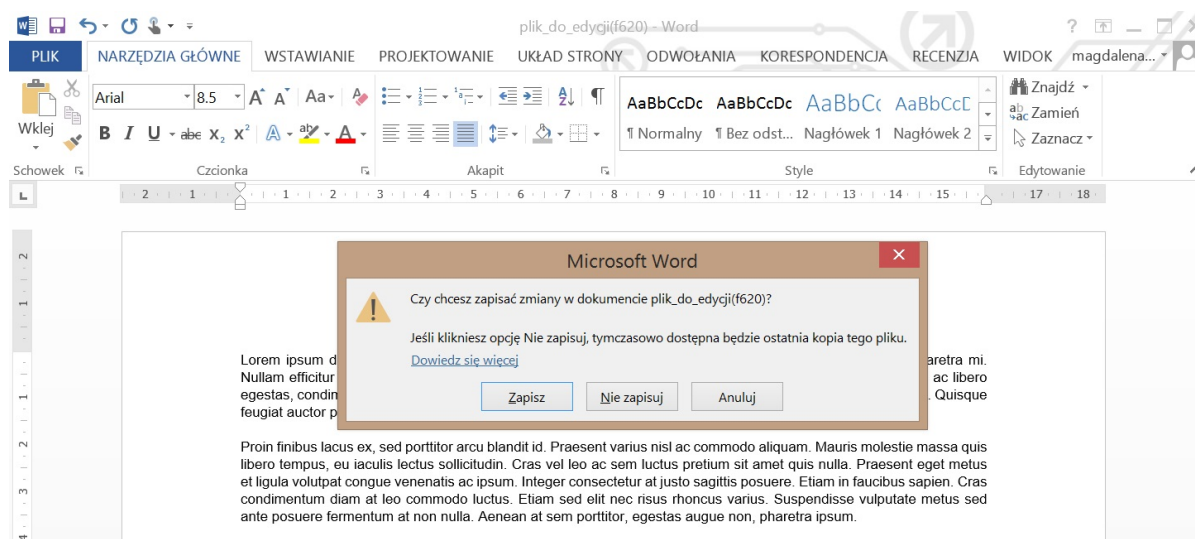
plik_do_edycji(f620) - Word

? 

PLIK NARZĘDZIA GŁÓWNE WSTAWIANIE PROJEKTOWANIE UKŁAD STRONY ODWOŁANIA KORESPONDENCJA RECENZJA WIDOK magdalena...

Wklej
Arial 8.5
B I U abc $x_2$ $x^2$
Schowek Czcionka Akapit
AaBbCcDc AaBbCcDc AaBbCc AaBbCcD
¶ Normalny ¶ Bez odst... Nagłówek 1 Nagłówek 2
Style
Znajdź
Zamień
Zaznacz
Edytowanie

2 1 1 2 3 4 5 6 7 8 9 10 11 12 13 14 15 17 18

Microsoft Word

Czy chcesz zapisać zmiany w dokumencie plik_do_edycji(f620)?

Jeśli klikniesz opcję Nie zapisuj, tymczasowo dostępna będzie ostatnia kopia tego pliku.

Dowiedz się więcej

Zapisz Nie zapisuj Anuluj

Lorem ipsum d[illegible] haretra mi. Nullam efficitur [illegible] ac libero egestas, condim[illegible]. Quisque feugiat auctor p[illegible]

Proin finibus lacus ex, sed porttitor arcu blandit id. Praesent varius nisl ac commodo aliquam. Mauris molestie massa quis libero tempus, eu iaculis lectus sollicitudin. Cras vel leo ac sem luctus pretium sit amet quis nulla. Praesent eget metus et ligula volutpat congue venenatis ac ipsum. Integer consectetur at justo sagittis posuere. Etiam in faucibus sapien. Cras condimentum diam at leo commodo luctus. Etiam sed elit nec risus rhoncus varius. Suspendisse vulputate metus sed ante posuere fermentum at non nulla. Aenean at sem porttitor, egestas augue non, pharetra ipsum.